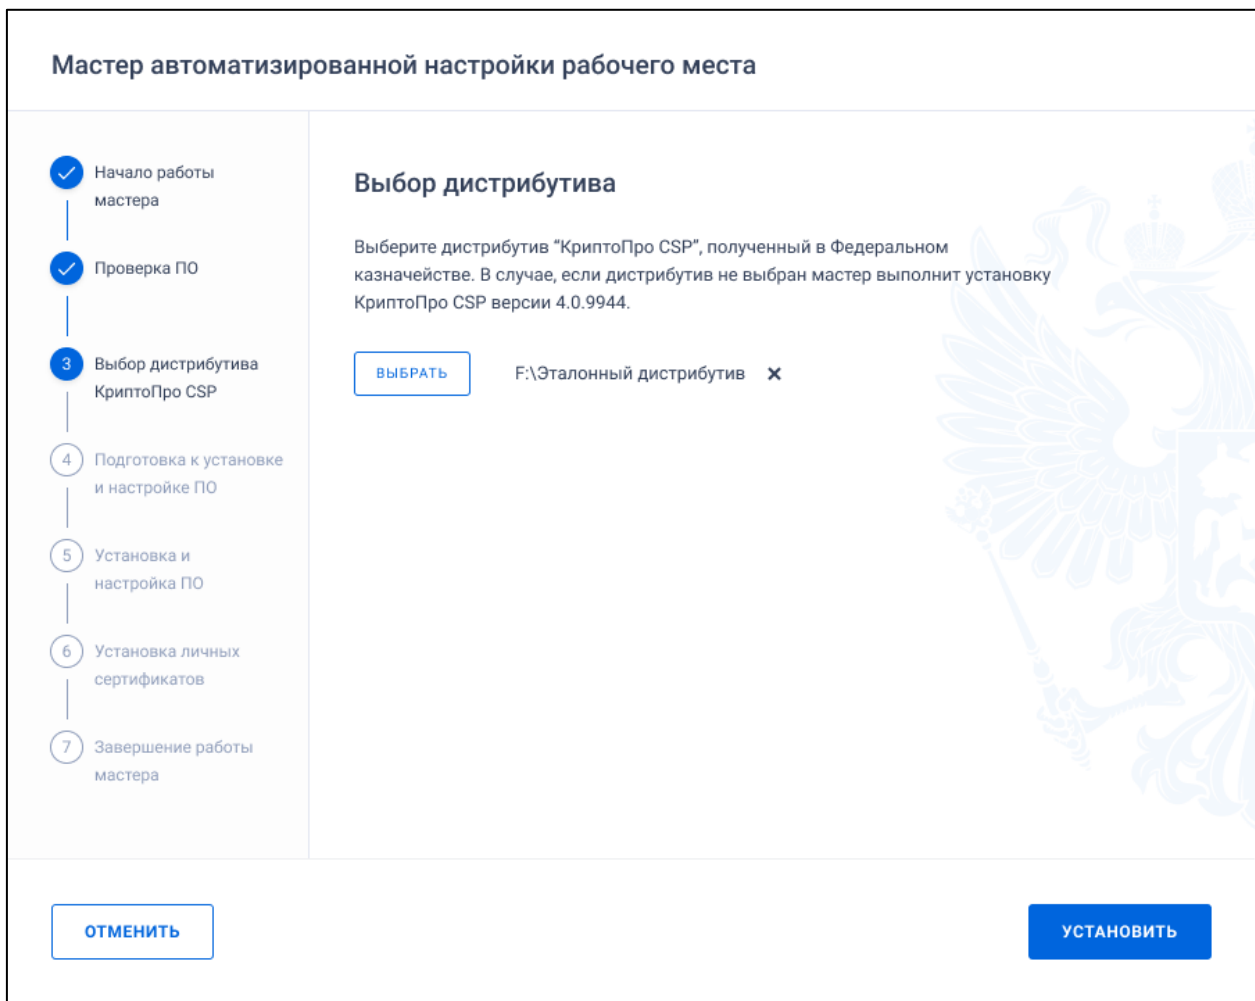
Мастер автоматизированной настройки рабочего места

Начало работы мастера

Проверка ПО

3 Выбор дистрибутива КриптоПро CSP

4 Подготовка к установке и настройке ПО

5 Установка и настройка ПО

6 Установка личных сертификатов

7 Завершение работы мастера

Выбор дистрибутива

Выберите дистрибутив "КриптоПро CSP", полученный в Федеральном казначействе. В случае, если дистрибутив не выбран мастер выполнит установку КриптоПро CSP версии 4.0.9944.

ВЫБРАТЬ

F:\Эталонный дистрибутив ✕

ОТМЕНИТЬ

УСТАНОВИТЬ